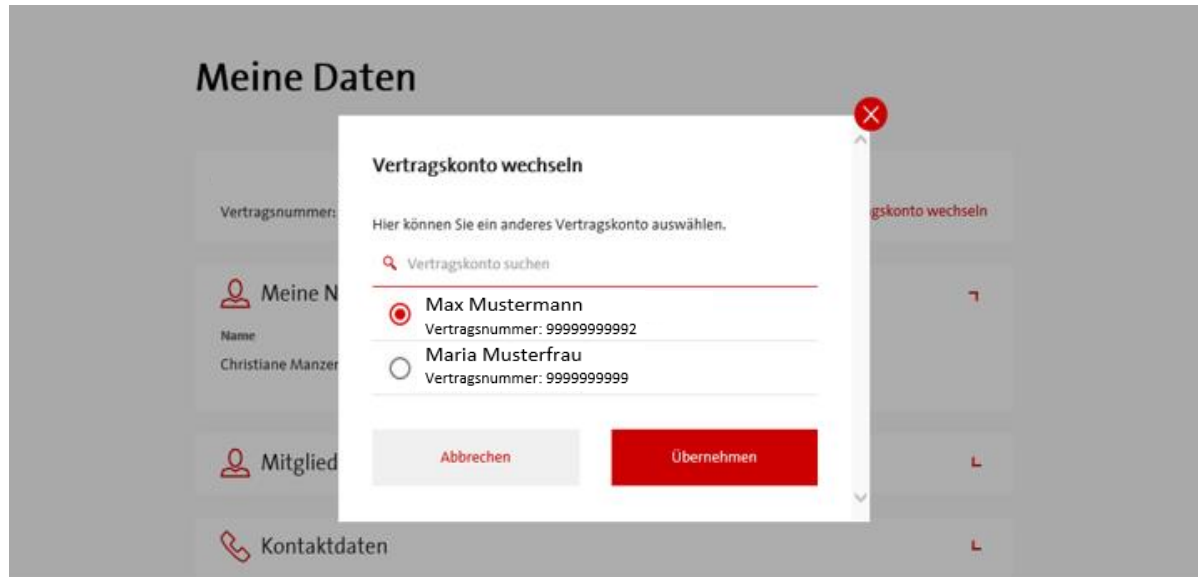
Meine Daten

Vertragsnummer:

gskonto wechseln

Meine N

Name

Christiane Manzer

Mitglied

Kontaktdaten

Vertragskonto wechseln

Hier können Sie ein anderes Vertragskonto auswählen.

Vertragskonto suchen

Max Mustermann
Vertragsnummer: 99999999992

Maria Musterfrau
Vertragsnummer: 9999999999

Abbrechen

Übernehmen